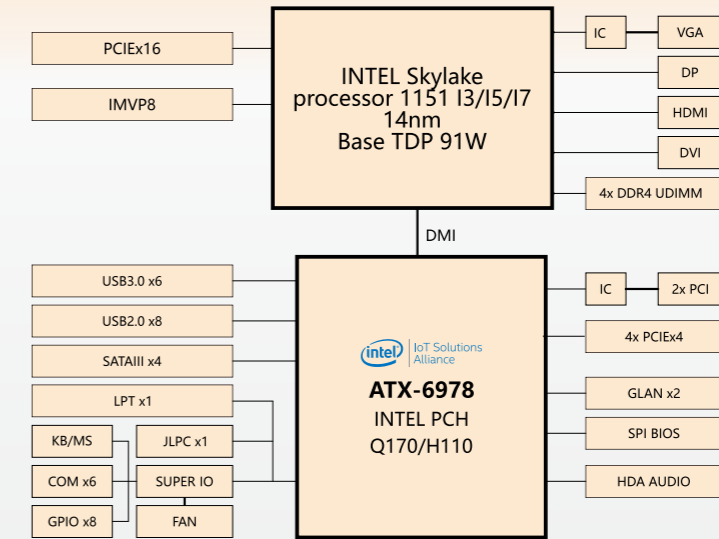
PCIEx16

IMVP8

INTEL Skylake
processor 1151 I3/I5/I7
14nm
Base TDP 91W

IC

VGA

DP

HDMI

DVI

4x DDR4 UDIMM

DMI

USB3.0 x6

USB2.0 x8

SATAIII x4

LPT x1

KB/MS

JLPC x1

COM x6

SUPER IO

GPIO x8

FAN

intel | IoT Solutions Alliance

ATX-6978
INTEL PCH
Q170/H110

IC

2x PCI

4x PCIEx4

GLAN x2

SPI BIOS

HDA AUDIO